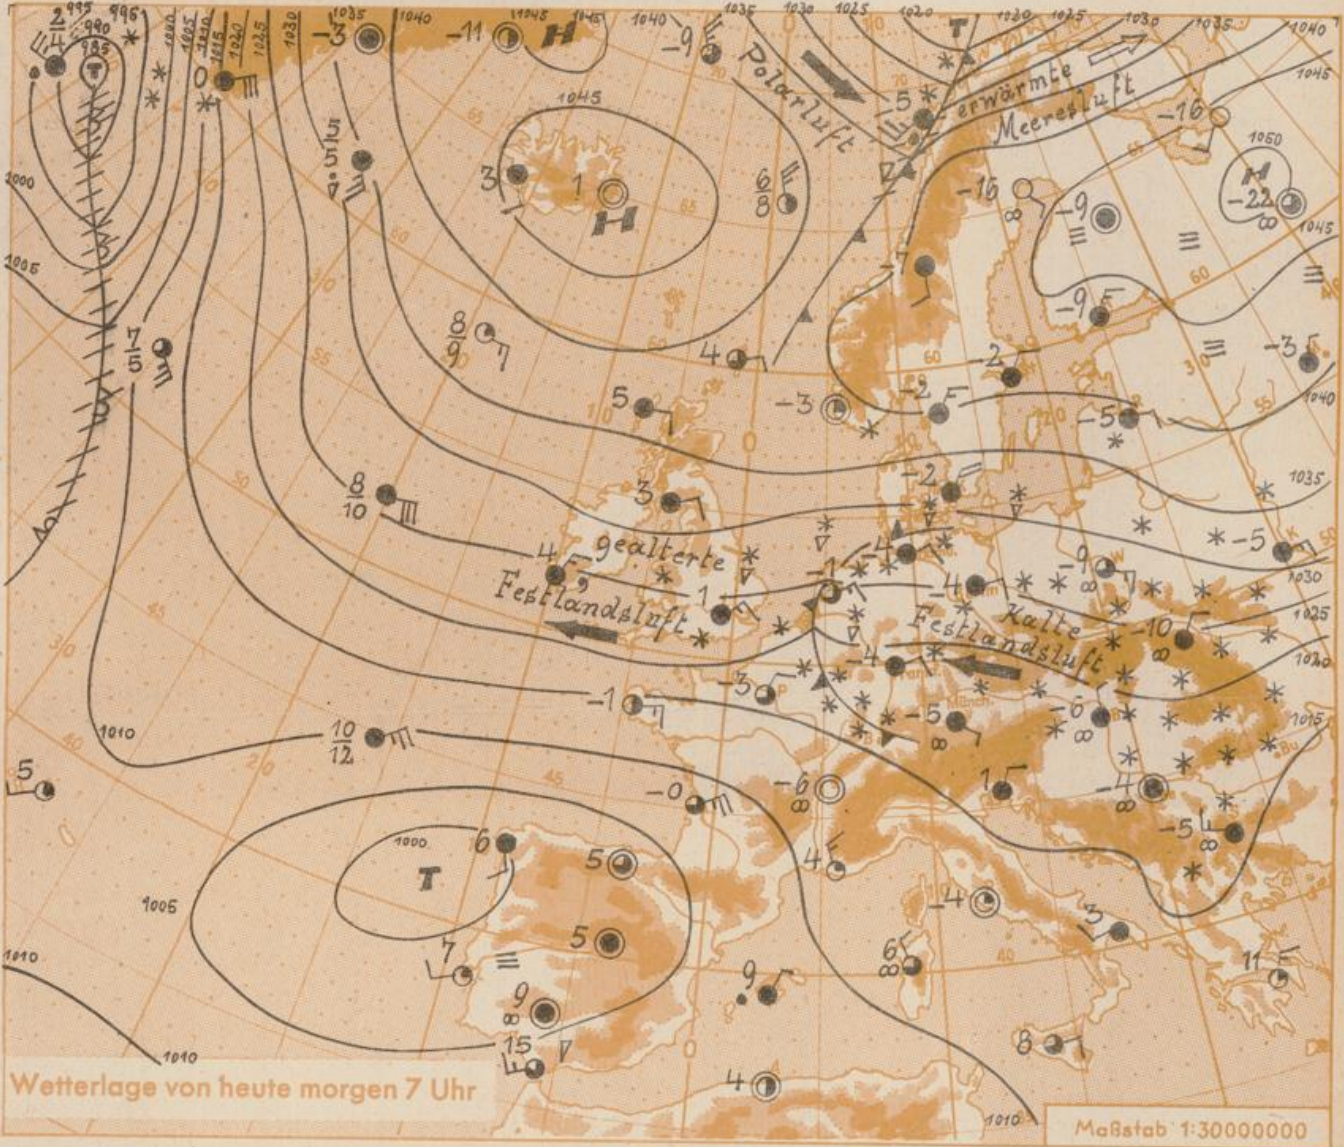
Polarluft
erwärmte Meeresluft
gealterte Festlandsluft
Kalte Festlandsluft
H
H
H
T
T
T
1040
1045
1050
1035
1030
1025
1020
1015
1010
1005
1000
995
990
985
-3
-11
-9
-5
-16
-16
-9
-22
1
3
$\frac{6}{8}$
$\frac{5}{5}$
$\frac{2}{4}$
0
$\frac{7}{5}$
$\frac{8}{9}$
4
5
-3
-2
-2
-9
-3
-5
$\frac{8}{10}$
3
4
1
-1
-4
-4
-2
-9
-5
-10
-6
-5
-4
-4
-3
-1
-0
-6
$\frac{10}{12}$
5
6
5
5
7
9
9
15
4
4
-4
6
1
-5
3
11
8
Wetterlage von heute morgen 7 Uhr
Maßstab 1:30000000